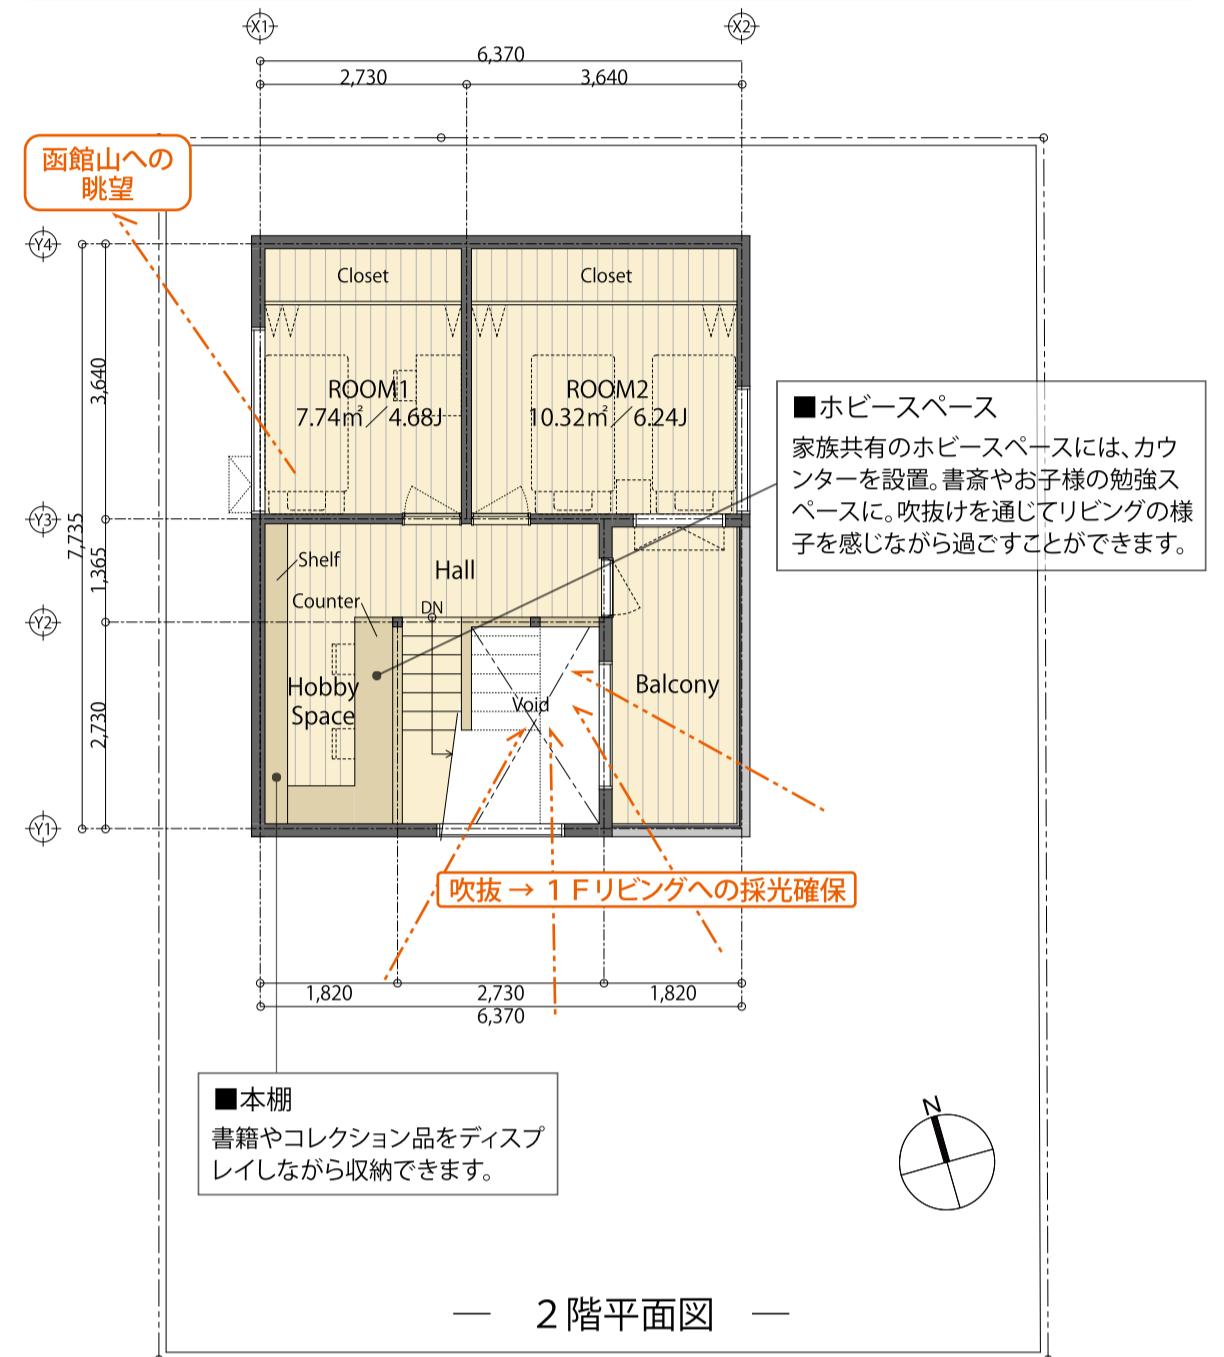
X1
X2
6,370
2,730
3,640

函館山への眺望

Y4
Y3
Y2
Y1
3,640
7,735
1,365
2,730

Closet
Closet
ROOM1
7.74m² / 4.68J
ROOM2
10.32m² / 6.24J

■ホビースペース
家族共有のホビースペースには、カウンターを設置。書斎やお子様の勉強スペースに。吹抜けを通じてリビングの様子を感じながら過ごすことができます。

Shelf
Hall
Counter
DN
Hobby Space
Void
Balcony

吹抜 → 1Fリビングへの採光確保

1,820
2,730
1,820
6,370

■本棚
書籍やコレクション品をディスプレイしながら収納できます。

N

— 2階平面図 —